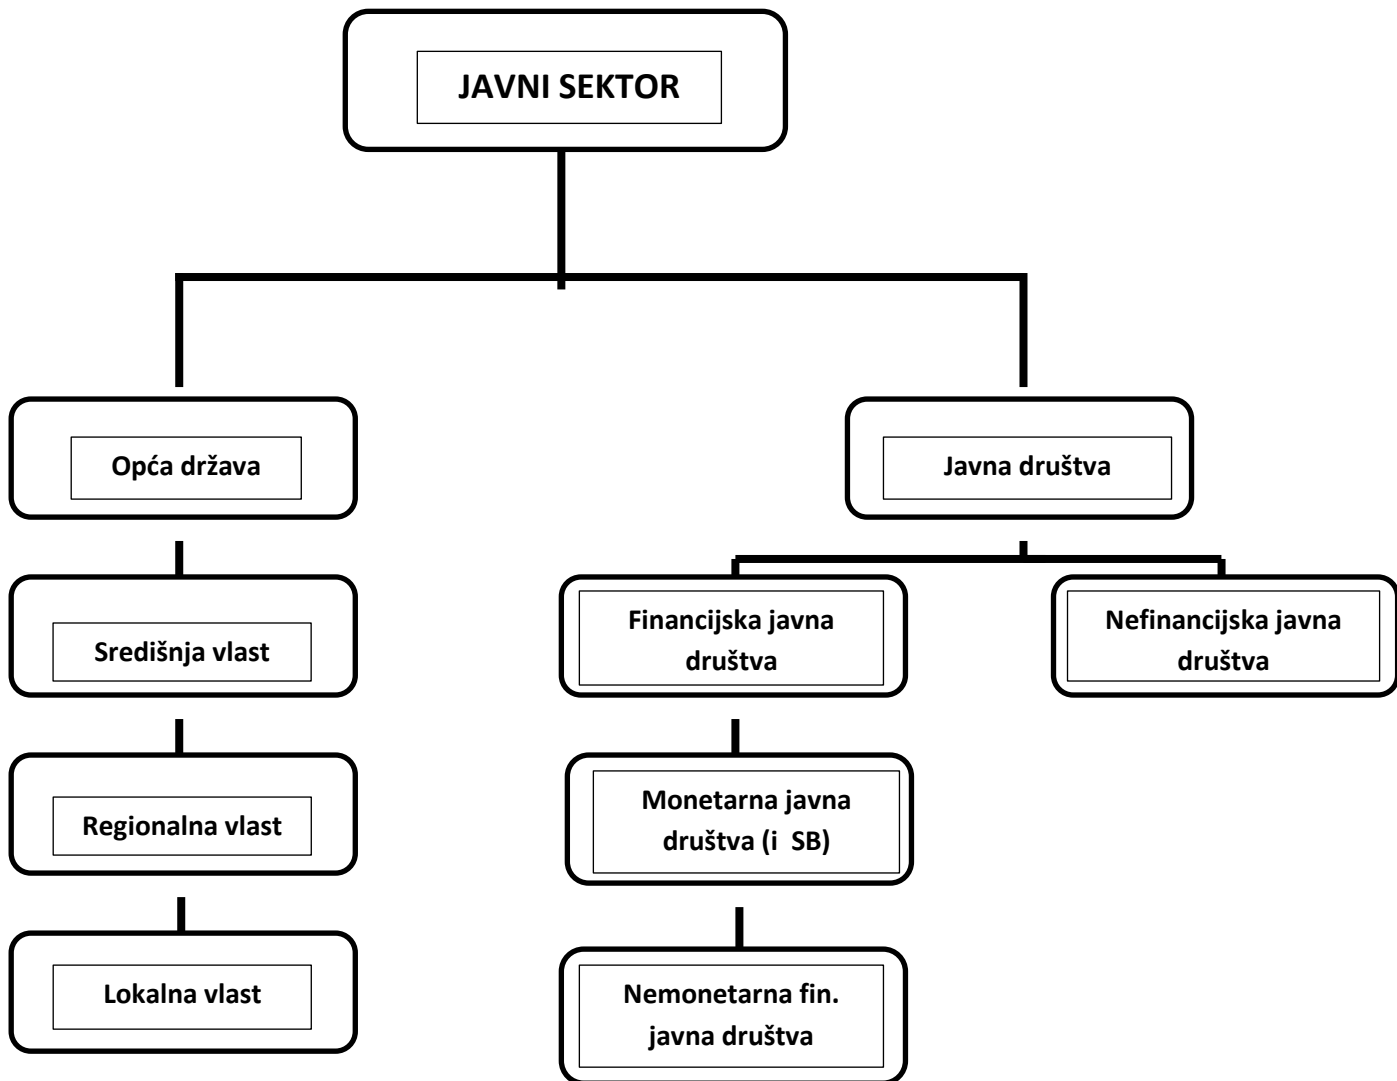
JAVNI SEKTOR

Opća država

Središnja vlast

Regionalna vlast

Lokalna vlast

Javna društva

Financijska javna društva

Nefinancijska javna društva

Monetarna javna društva (i SB)

Nemonetarna fin. javna društva